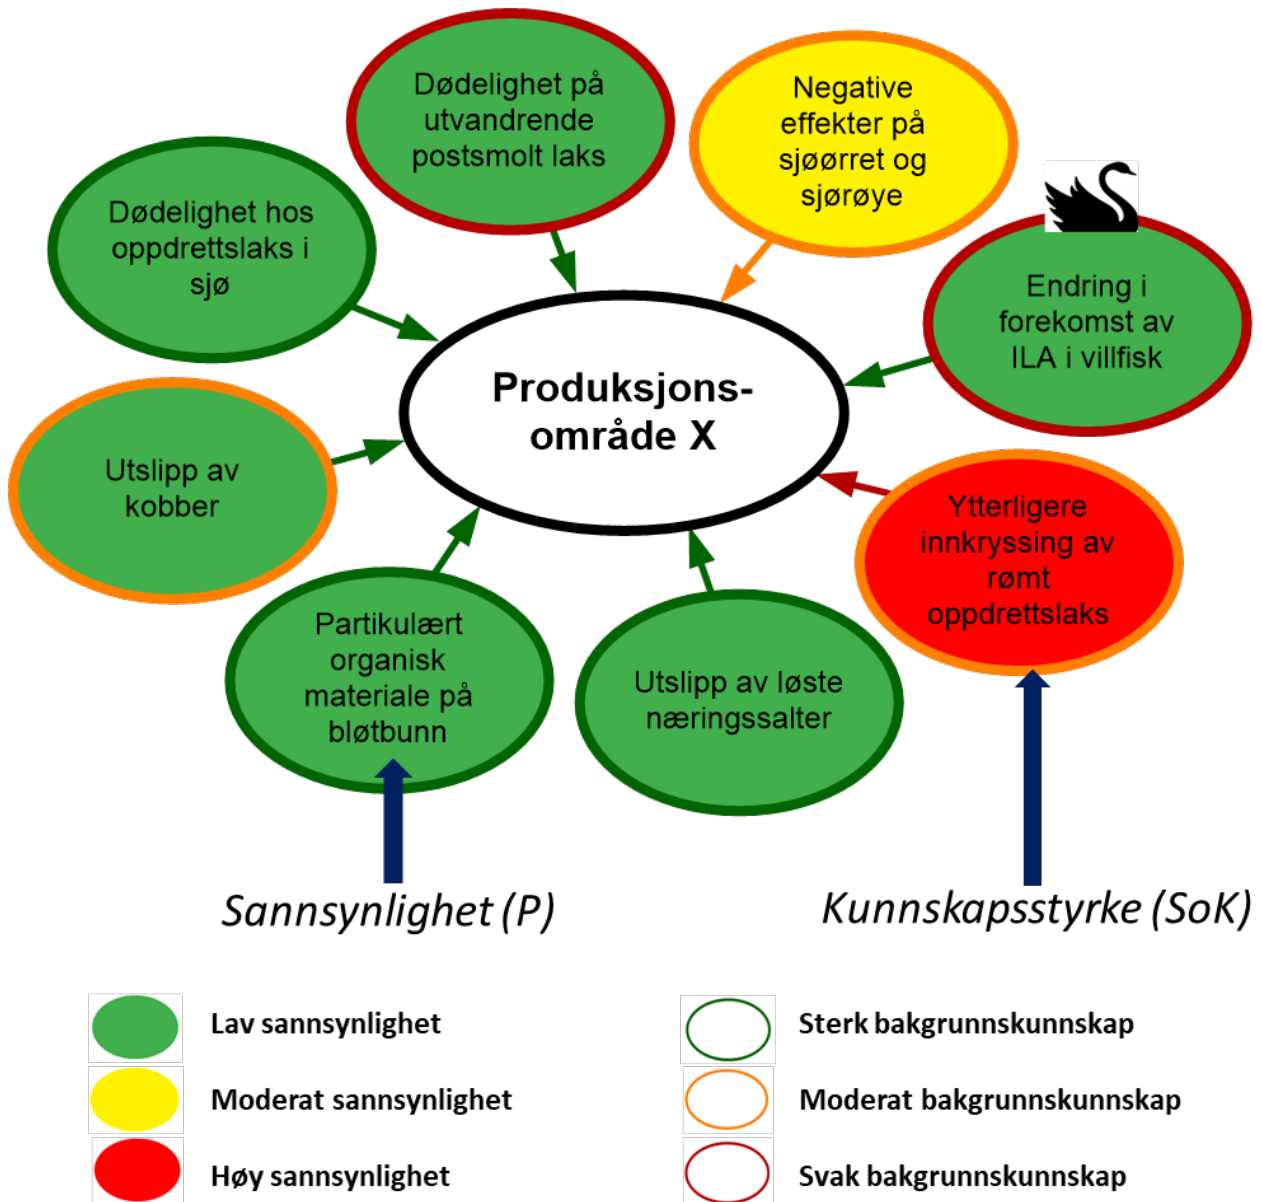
Dødelighet på utvandrende postsmolt laks

Negative effekter på sjøørret og sjørøye

Dødelighet hos oppdrettslaks i sjø

Endring i forekomst av ILA i villfisk

Produksjons-område X

Utslipp av kobber

Ytterligere innkryssing av rømt oppdrettslaks

Partikulært organisk materiale på bløtbunn

Utslipp av løste næringssalter

Sannsynlighet (P)

Kunnskapsstyrke (SoK)

Lav sannsynlighet

Moderat sannsynlighet

Høy sannsynlighet

Sterk bakgrunnskunnskap

Moderat bakgrunnskunnskap

Svak bakgrunnskunnskap